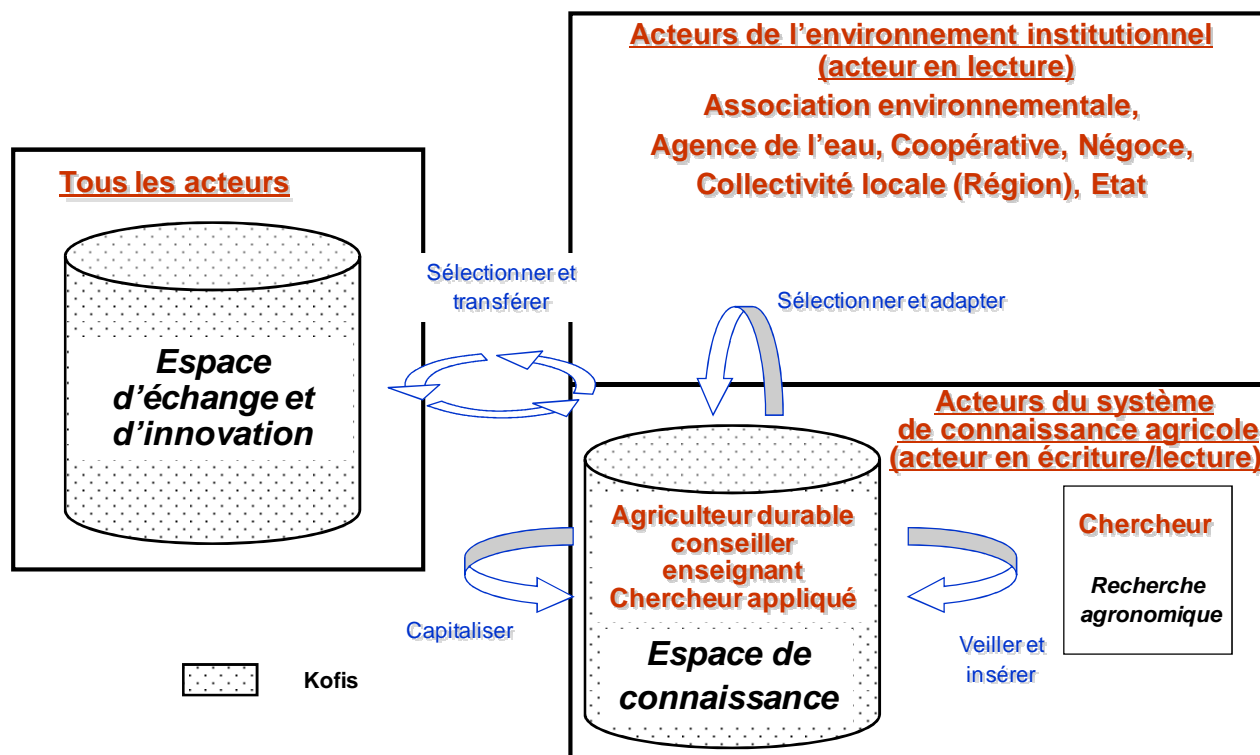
Acteurs de l'environnement institutionnel (acteur en lecture)
Association environnementale,
Agence de l'eau, Coopérative, Négoce,
Collectivité locale (Région), Etat

Tous les acteurs

Espace d'échange et d'innovation

Sélectionner et transférer

Sélectionner et adapter

Acteurs du système de connaissance agricole (acteur en écriture/lecture)

Agriculteur durable
conseiller
enseignant
Chercheur appliqué

Espace de connaissance

Chercheur

Recherche agronomique

Capitaliser

Veiller et insérer

Kofis